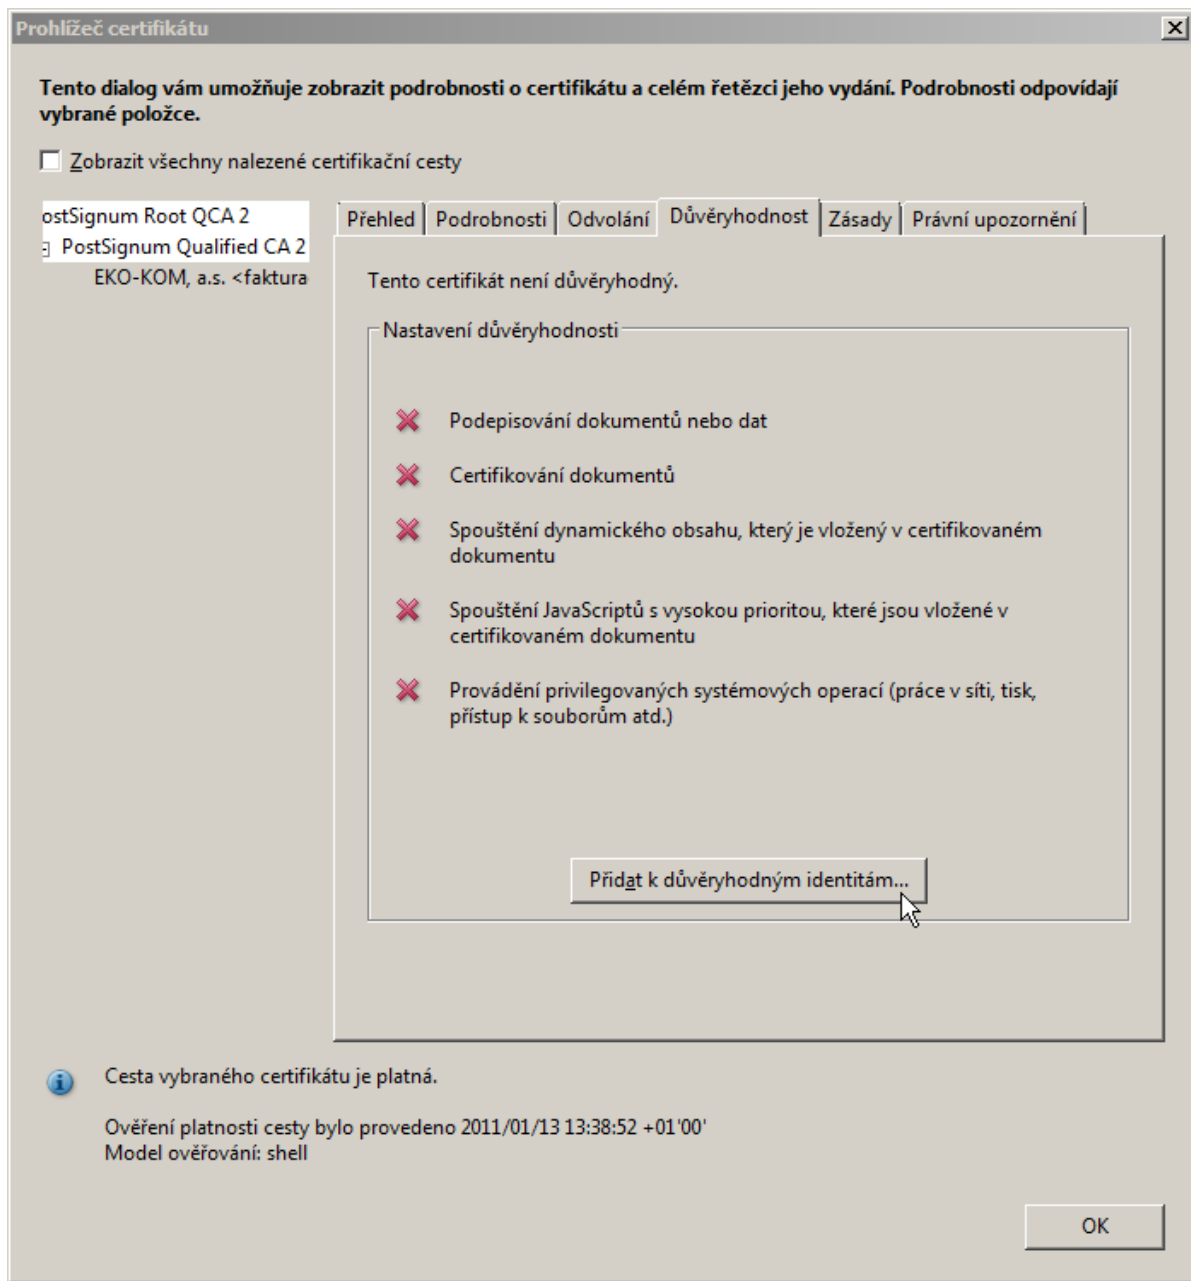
Prohlížeč certifikátu

Tento dialog vám umožňuje zobrazit podrobnosti o certifikátu a celém řetězci jeho vydání. Podrobnosti odpovídají vybrané položce.

Zobrazit všechny nalezené certifikační cesty

ostSignum Root QCA 2
PostSignum Qualified CA 2
EKO-KOM, a.s. <faktura

Přehled | Podrobnosti | Odvolání | Důvěryhodnost | Zásady | Právní upozornění

Tento certifikát není důvěryhodný.

Nastavení důvěryhodnosti

Podepisování dokumentů nebo dat

Certifikování dokumentů

Spouštění dynamického obsahu, který je vložený v certifikovaném dokumentu

Spouštění JavaScriptů s vysokou prioritou, které jsou vložené v certifikovaném dokumentu

Provádění privilegovaných systémových operací (práce v síti, tisk, přístup k souborům atd.)

Přidat k důvěryhodným identitám...

Cesta vybraného certifikátu je platná.

Ověření platnosti cesty bylo provedeno 2011/01/13 13:38:52 +01'00'
Model ověřování: shell

OK